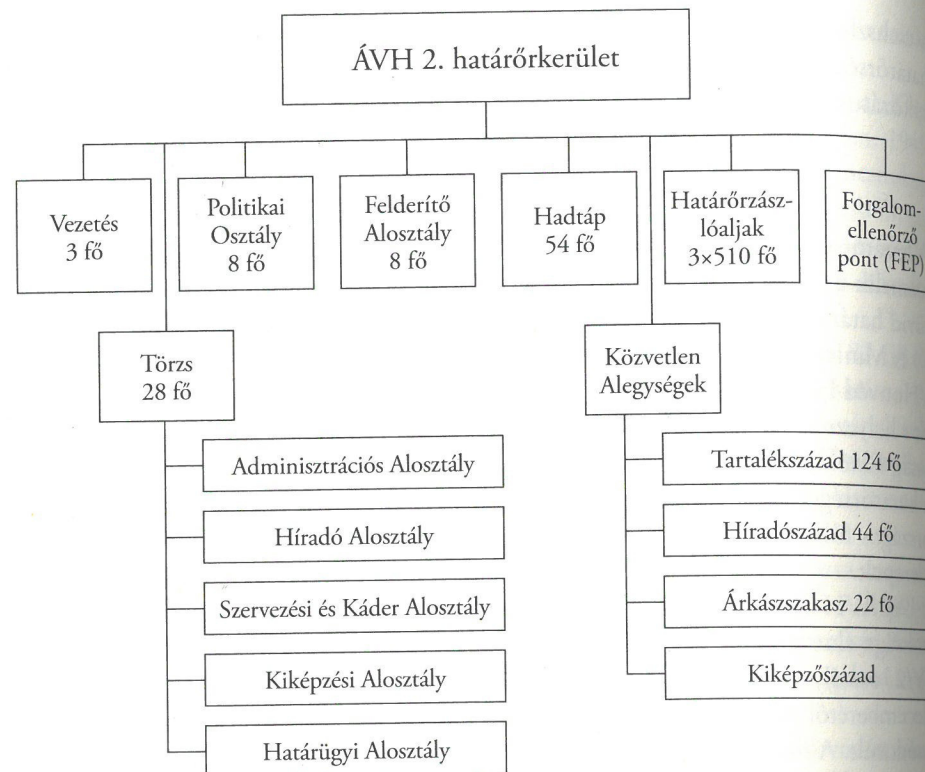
ÁVH 2. határőrkerület

Vezetés 3 fő

Politikai Osztály 8 fő

Felderítő Alosztály 8 fő

Hadtáp 54 fő

Határőrzászlóaljak 3×510 fő

Forgalomellenőrző pont (FEP)

Törzs 28 fő

Adminisztrációs Alosztály

Híradó Alosztály

Szervezési és Káder Alosztály

Kiképzési Alosztály

Határügyi Alosztály

Közvetlen Alegységek

Tartalékszázad 124 fő

Híradószázad 44 fő

Árkászszakasz 22 fő

Kiképzőszázad